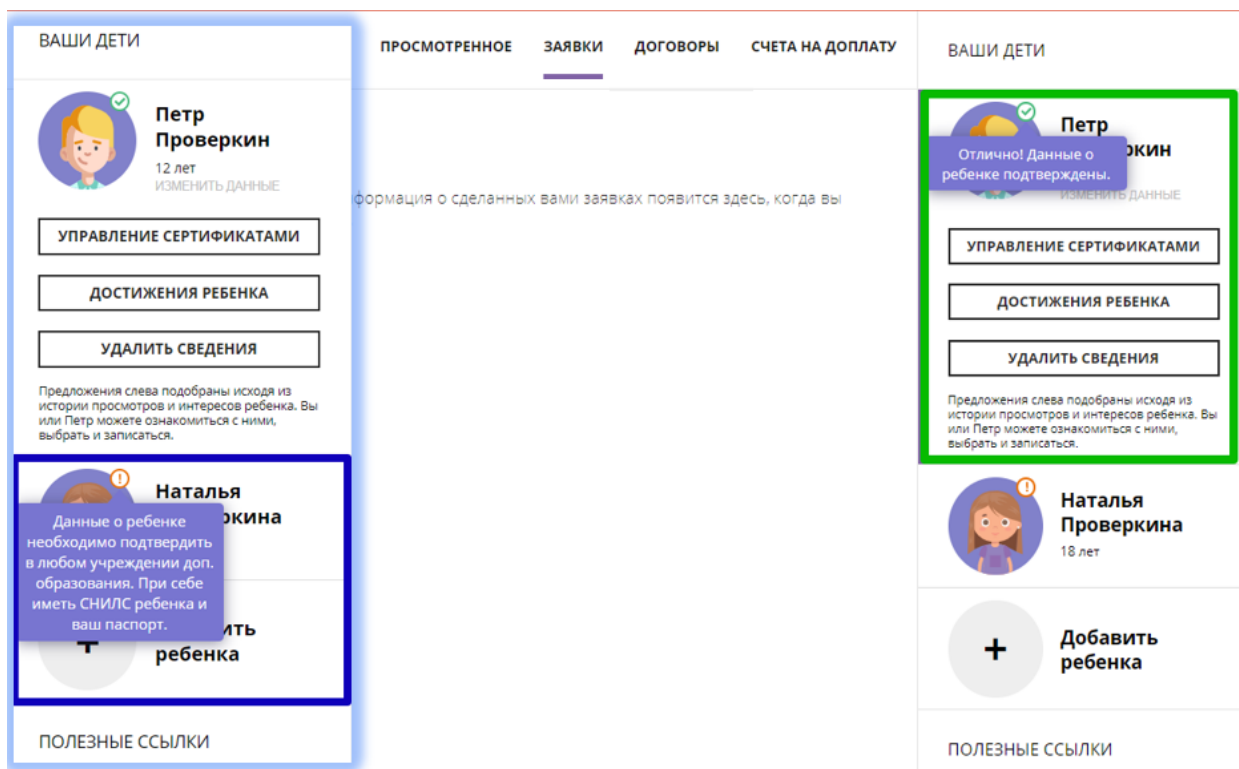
ВАШИ ДЕТИ

Петр Проверкин
12 лет
ИЗМЕНИТЬ ДАННЫЕ

УПРАВЛЕНИЕ СЕРТИФИКАТАМИ

ДОСТИЖЕНИЯ РЕБЕНКА

УДАЛИТЬ СВЕДЕНИЯ

Предложения слева подобраны исходя из истории просмотров и интересов ребенка. Вы или Петр можете ознакомиться с ними, выбрать и записаться.

Наталья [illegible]окина

Данные о ребенке необходимо подтвердить в любом учреждении доп. образования. При себе иметь СНИЛС ребенка и ваш паспорт.

+ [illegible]ить ребенка

ПОЛЕЗНЫЕ ССЫЛКИ

ПРОСМОТРЕННОЕ ЗАЯВКИ ДОГОВОРЫ СЧЕТА НА ДОПЛАТУ

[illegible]формация о сделанных вами заявках появится здесь, когда вы

ВАШИ ДЕТИ

Петр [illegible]окин

Отлично! Данные о ребенке подтверждены.

ИЗМЕНИТЬ ДАННЫЕ

УПРАВЛЕНИЕ СЕРТИФИКАТАМИ

ДОСТИЖЕНИЯ РЕБЕНКА

УДАЛИТЬ СВЕДЕНИЯ

Предложения слева подобраны исходя из истории просмотров и интересов ребенка. Вы или Петр можете ознакомиться с ними, выбрать и записаться.

Наталья Проверкина
18 лет

+ Добавить ребенка

ПОЛЕЗНЫЕ ССЫЛКИ